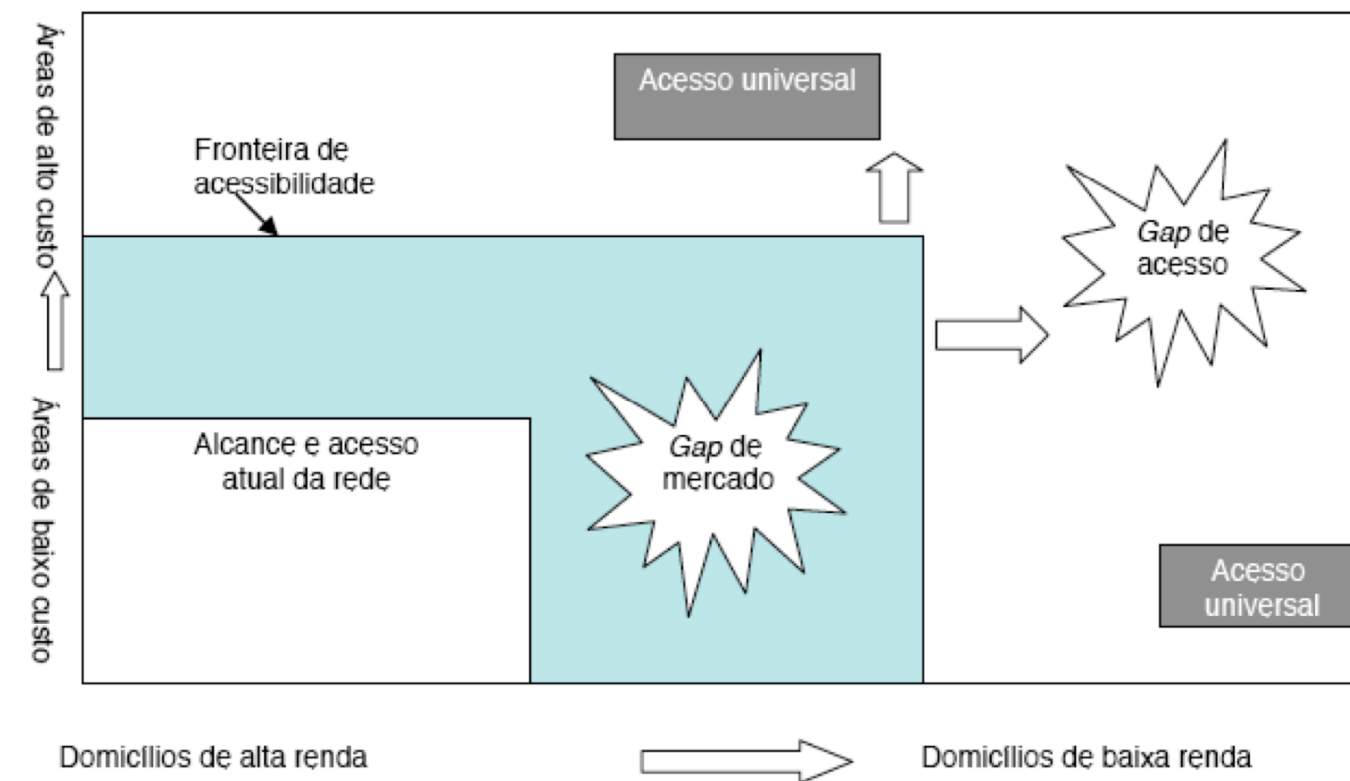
Áreas de alto custo

Áreas de baixo custo

Acesso universal

Fronteira de acessibilidade

Gap de acesso

Alcance e acesso atual da rede

Gap de mercado

Acesso universal

Domicílios de alta renda

Domicílios de baixa renda